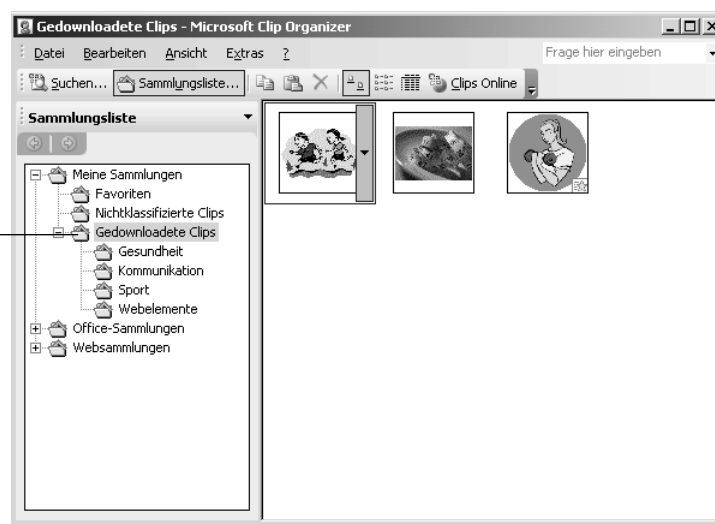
Gedownloadete Clips - Microsoft Clip Organizer

Datei Bearbeiten Ansicht Extras ?

Frage hier eingeben

Suchen... Sammlungsliste... Clips Online

Sammlungsliste

Meine Sammlungen
Favoriten
Nichtklassifizierte Clips
Gedownloadete Clips
Gesundheit
Kommunikation
Sport
Webelemente
Office-Sammlungen
Websammlungen